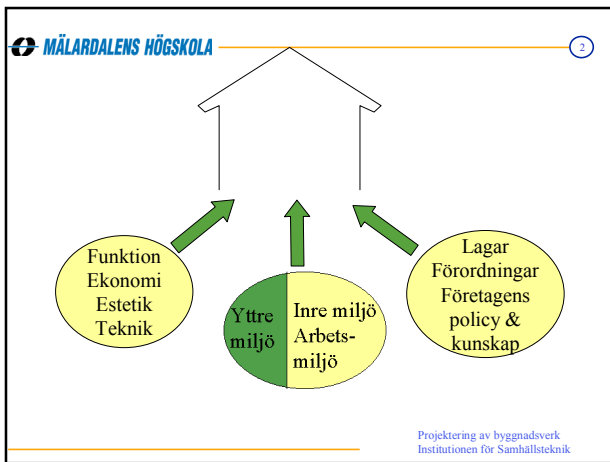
MÄLARDALENS HÖGSKOLA

2

Funktion
Ekonomi
Estetik
Teknik

Yttre miljö

Inre miljö Arbetsmiljö

Lagar
Förordningar
Företagens policy & kunskap

Projektering av byggnadsverk
Institutionen för Samhällsteknik